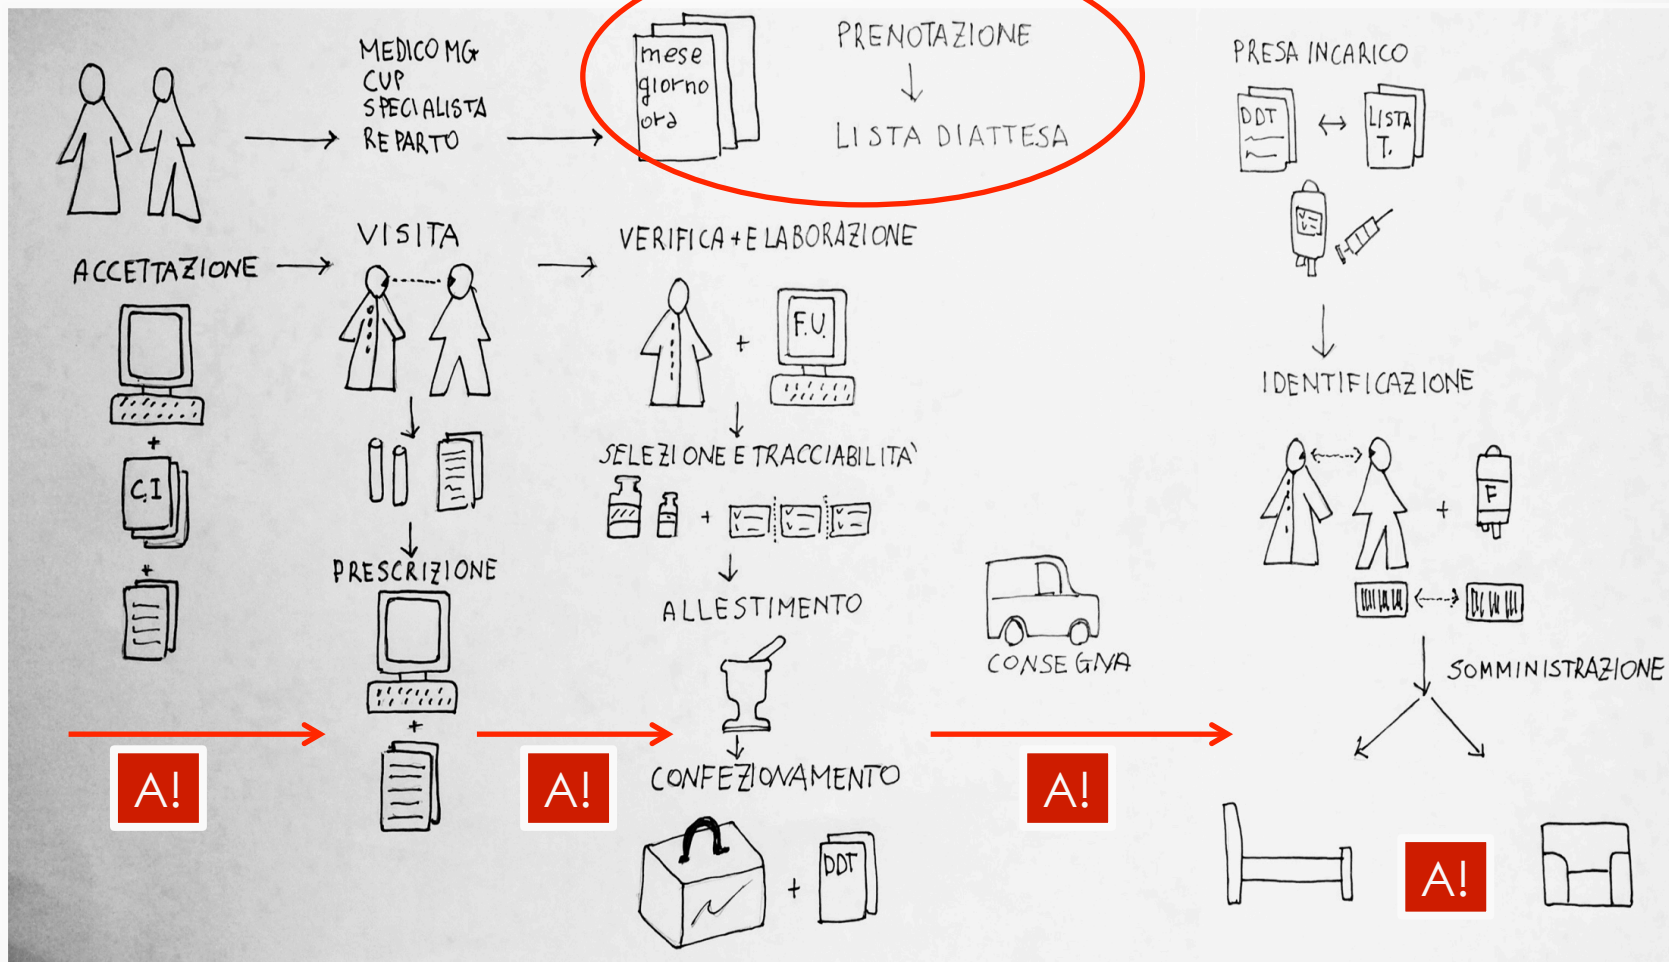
MEDICO MG
CUP
SPECIALISTA
REPARTO

mese
giorno
ora

PRENOTAZIONE
↓
LISTA DIATTESA

PRESA INCARICO
DDT ↔ LISTA T.

ACCETTAZIONE →
C.I
+
+

VISITA
PRESCRIZIONE
+

VERIFICA + ELABORAZIONE
+ F.U.
SELEZIONE E TRACCIABILITA'
+
ALLESTIMENTO
CONFEZIONAMENTO
+ DDT

CONSEGNA

IDENTIFICAZIONE
+ F
SOMMINISTRAZIONE

A!
A!
A!
A!